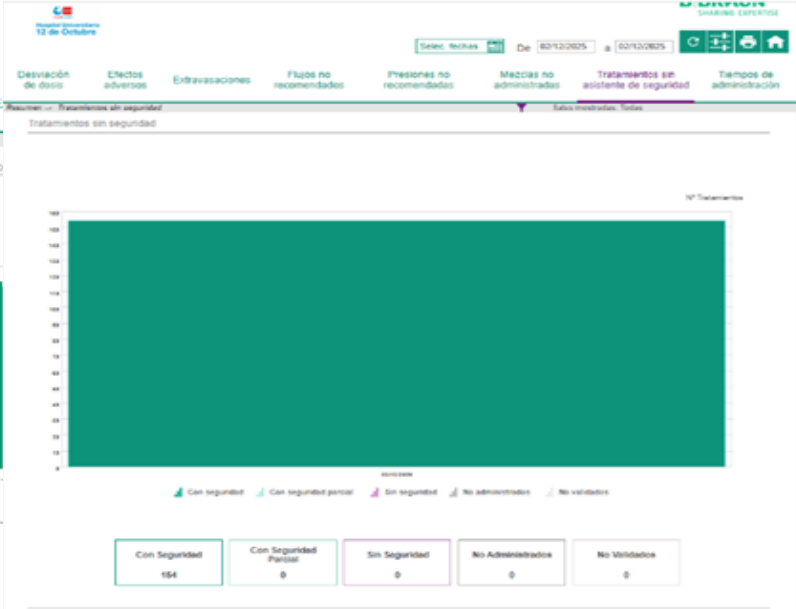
Hospital Universitario
12 de Octubre

B|BRAUN
SHARING EXPERTISE

Selec. fechas De 02/12/2025 a 02/12/2025

Desviación de dosis | Efectos adversos | Extravasaciones | Flujos no recomendados | Presiones no recomendadas | Mezclas no administradas | Tratamientos sin asistente de seguridad | Tiempos de administración

Resumen → Tratamientos sin seguridad

Salas mostradas: Todas

Tratamientos sin seguridad

Nº Tratamientos

160
150
140
130
120
110
100
90
80
70
60
50
40
30
20
10
0

02/12/2025

Con seguridad   Con seguridad parcial   Sin seguridad   No administrados   No validados

| Con Seguridad | Con Seguridad Parcial | Sin Seguridad | No Administrados | No Validados |
|---|---|---|---|---|
| 154 | 0 | 0 | 0 | 0 |